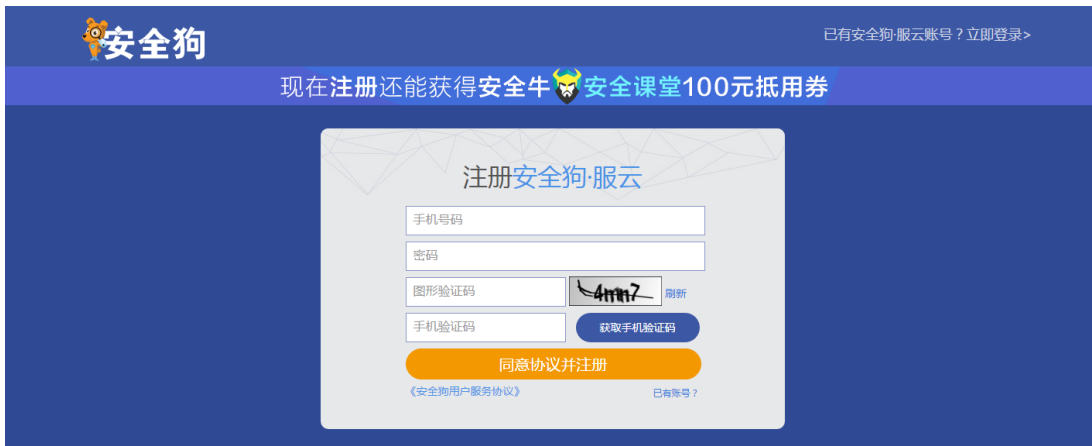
安全狗

已有安全狗·服云账号？立即登录>

现在注册还能获得安全牛 安全课堂100元抵用券

注册安全狗·服云

手机号码

密码

图形验证码

4mn7

刷新

手机验证码

获取手机验证码

同意协议并注册

《安全狗用户服务协议》

已有账号？